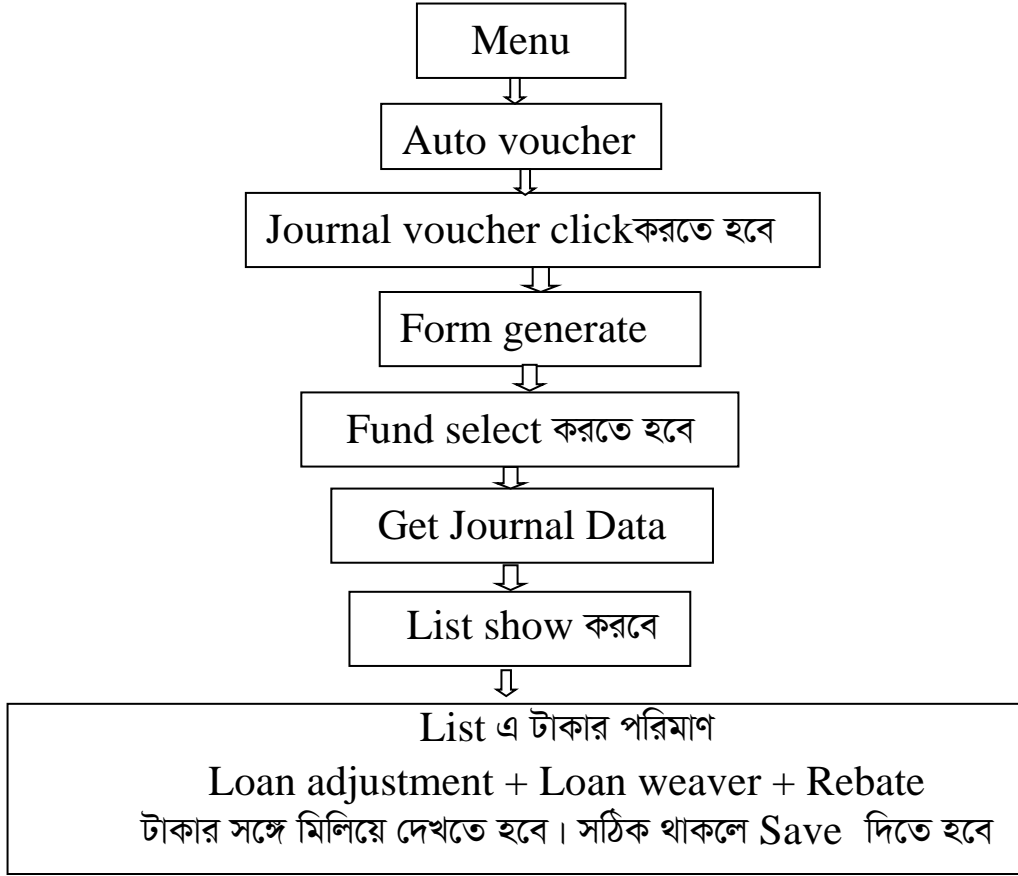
Menu

Auto voucher

Journal voucher clickকরতে হবে

Form generate

Fund select করতে হবে

Get Journal Data

List show করবে

List এ টাকার পরিমাণ
Loan adjustment + Loan weaver + Rebate
টাকার সঙ্গে মিলিয়ে দেখতে হবে। সঠিক থাকলে Save দিতে হবে